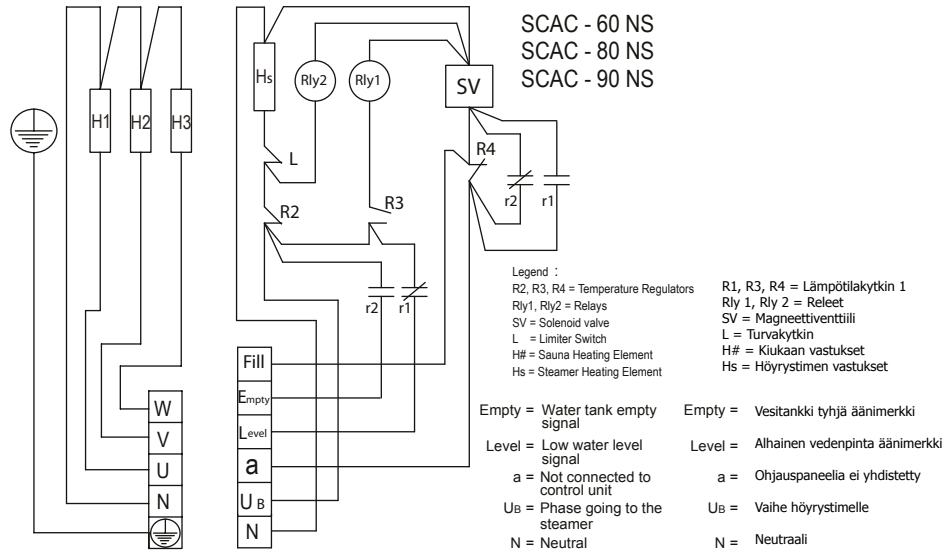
SCAC - 60 NS
SCAC - 80 NS
SCAC - 90 NS

H1 H2 H3

Hs Rly2 Rly1 SV

L

R4

R2 R3

r2 r1

r2 r1

Fill
Empty
Level
a
UB
N

W
V
U
N

Legend :
R2, R3, R4 = Temperature Regulators
Rly1, Rly2 = Relays
SV = Solenoid valve
L = Limiter Switch
H# = Sauna Heating Element
Hs = Steamer Heating Element

R1, R3, R4 = Lämpötilakytkin 1
Rly 1, Rly 2 = Releet
SV = Magneettiventtiili
L = Turvakytkin
H# = Kiukaan vastukset
Hs = Höyrystimen vastukset

Empty = Water tank empty signal
Level = Low water level signal
a = Not connected to control unit
UB = Phase going to the steamer
N = Neutral

Empty = Vesitankki tyhjä äänimerkki
Level = Alhainen vedenpinta äänimerkki
a = Ohjauspaneelia ei yhdistetty
UB = Vaihe höyrystimelle
N = Neutraali